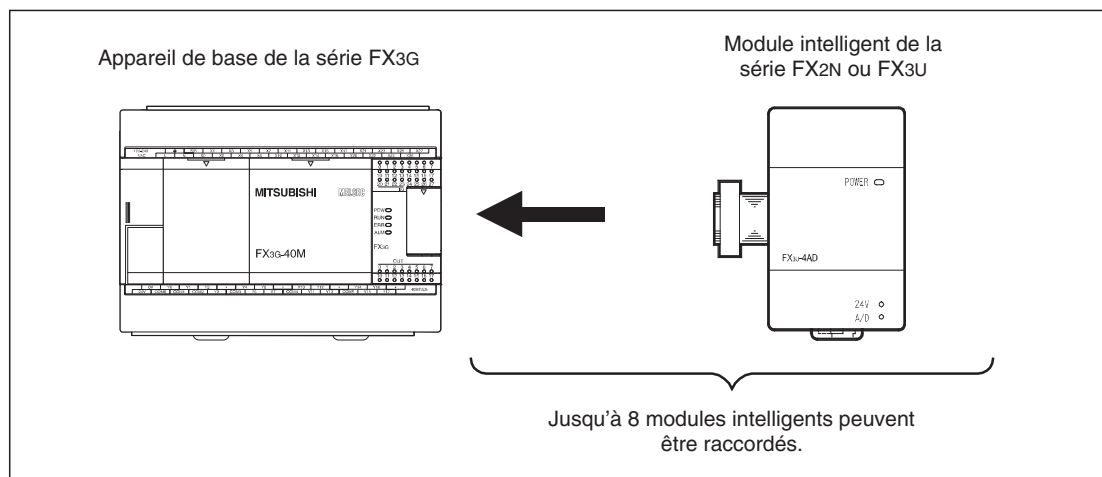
Appareil de base de la série FX3G

Module intelligent de la série FX2N ou FX3U

MITSUBISHI

MELSEC

POW
RUN
ERR
ALM

FX3G

FX3G-40M

OUT

POWER

FX3U-4AD

24V
A/D

Jusqu'à 8 modules intelligents peuvent être raccordés.